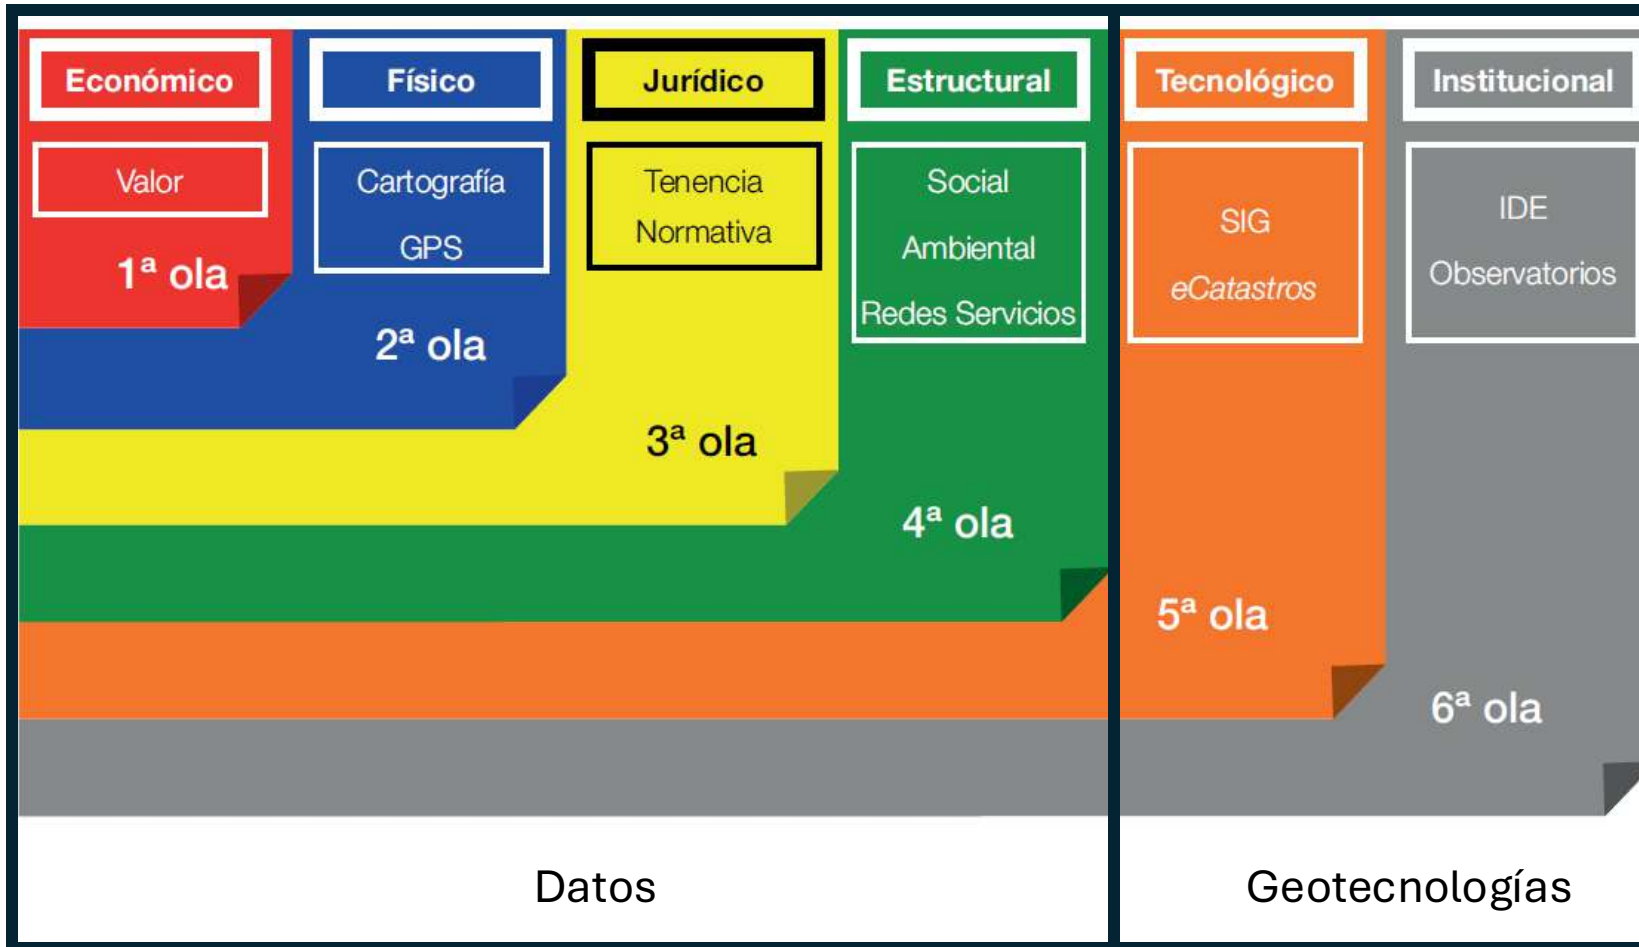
Económico

Valor

1ª ola

Físico

Cartografía

GPS

2ª ola

Jurídico

Tenencia

Normativa

3ª ola

Estructural

Social

Ambiental

Redes Servicios

4ª ola

Tecnológico

SIG

eCatastros

5ª ola

Institucional

IDE

Observatorios

6ª ola

Datos

Geotecnologías